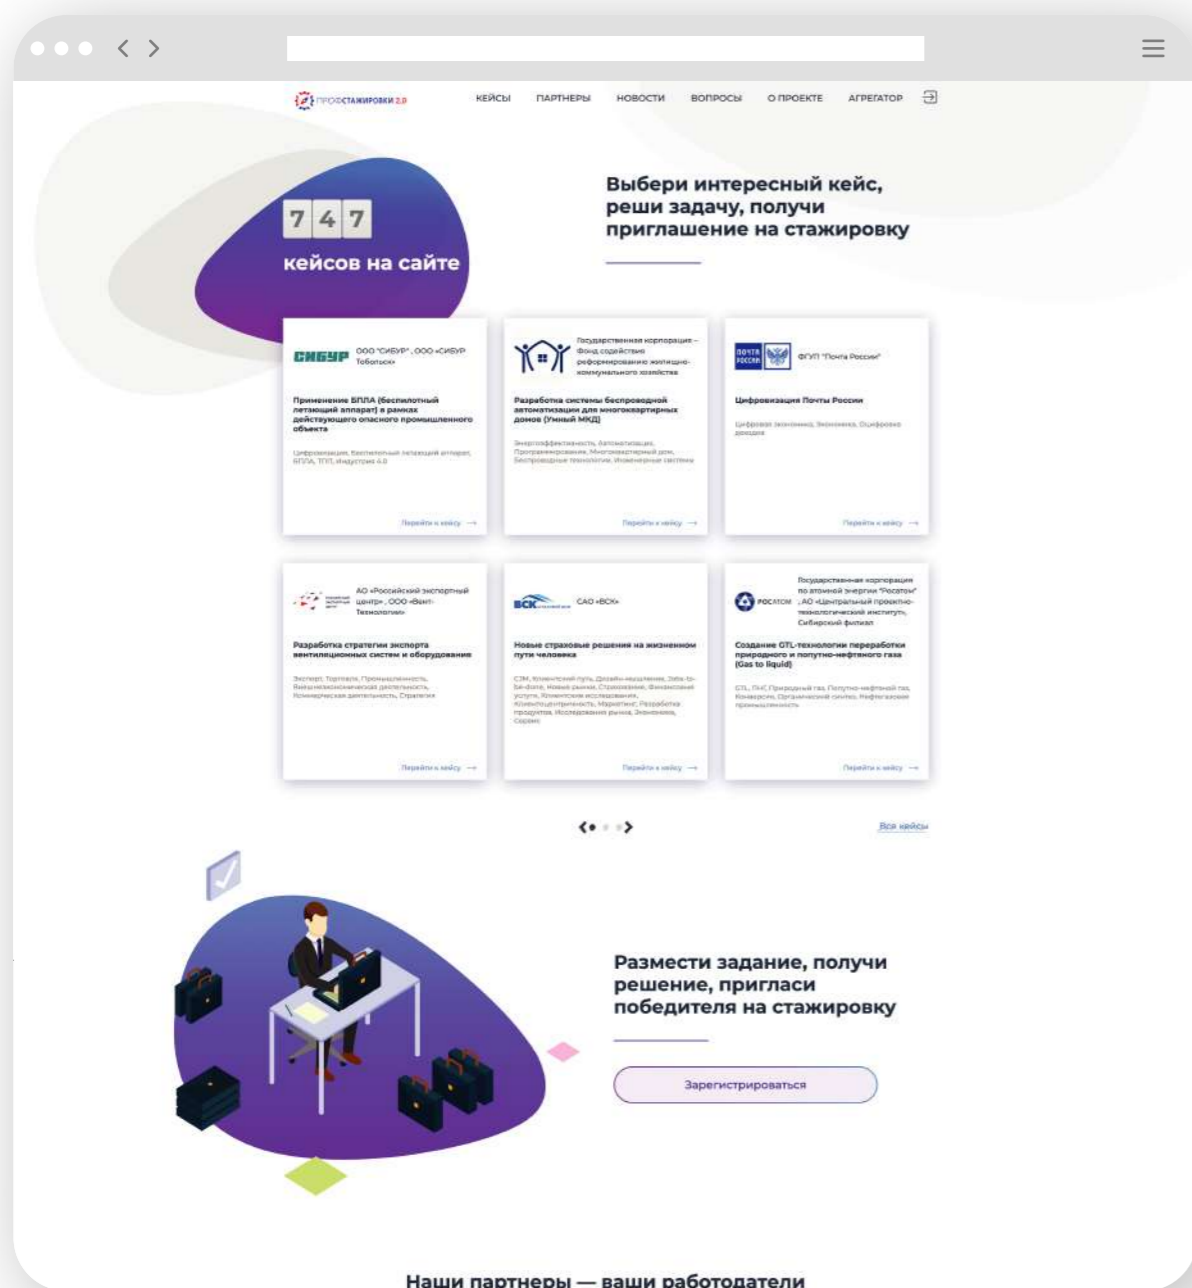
ПРОФСТАЖИРОВКИ 2.0

КЕЙСЫ ПАРТНЕРЫ НОВОСТИ ВОПРОСЫ О ПРОЕКТЕ АГРЕГАТОР

747

кейсов на сайте

Выбери интересный кейс, реши задачу, получи приглашение на стажировку

СИБУР ООО "СИБУР", ООО «СИБУР Тобольск»

Применение БПЛА (беспилотный летающий аппарат) в рамках действующего опасного промышленного объекта

Цифровизация, Беспилотный летающий аппарат, БПЛА, ТПП, Индустрия 4.0

Перейти к кейсу →

Государственная корпорация – Фонд содействия реформированию жилищно-коммунального хозяйства

Разработка системы беспроводной автоматизации для многоквартирных домов (Умный МКД)

Энергоэффективность, Автоматизация, Программирование, Многоквартирный дом, Беспроводные технологии, Инженерные системы

Перейти к кейсу →

ПОЧТА РОССИИ ФГУП "Почта России"

Цифровизация Почты России

Цифровая экономика, Экономика, Оцифровка доходов

Перейти к кейсу →

АО «Российский экспортный центр», ООО «Вент-Технологии»

Разработка стратегии экспорта вентиляционных систем и оборудования

Экспорт, Торговля, Промышленность, Внешнеэкономическая деятельность, Коммерческая деятельность, Стратегия

Перейти к кейсу →

ВСК САО «ВСК»

Новые страховые решения на жизненном пути человека

CJM, Клиентский путь, Дизайн-мышление, Jobs-to-be-done, Новые рынки, Страхование, Финансовые услуги, Клиентские исследования, Клиентоцентричность, Маркетинг, Разработка продуктов, Исследования рынка, Экономика, Сервис

Перейти к кейсу →

РОСАТОМ Государственная корпорация по атомной энергии "Росатом", АО «Центральный проектно-технологический институт», Сибирский филиал

Создание GTL-технологии переработки природного и попутно-нефтяного газа (Gas to liquid)

GTL, ПНГ, Природный газ, Попутно-нефтяной газ, Конверсия, Органический синтез, Нефтегазовая промышленность

Перейти к кейсу →

Все кейсы

Размести задание, получи решение, пригласи победителя на стажировку

Зарегистрироваться

Наши партнеры — ваши работодатели